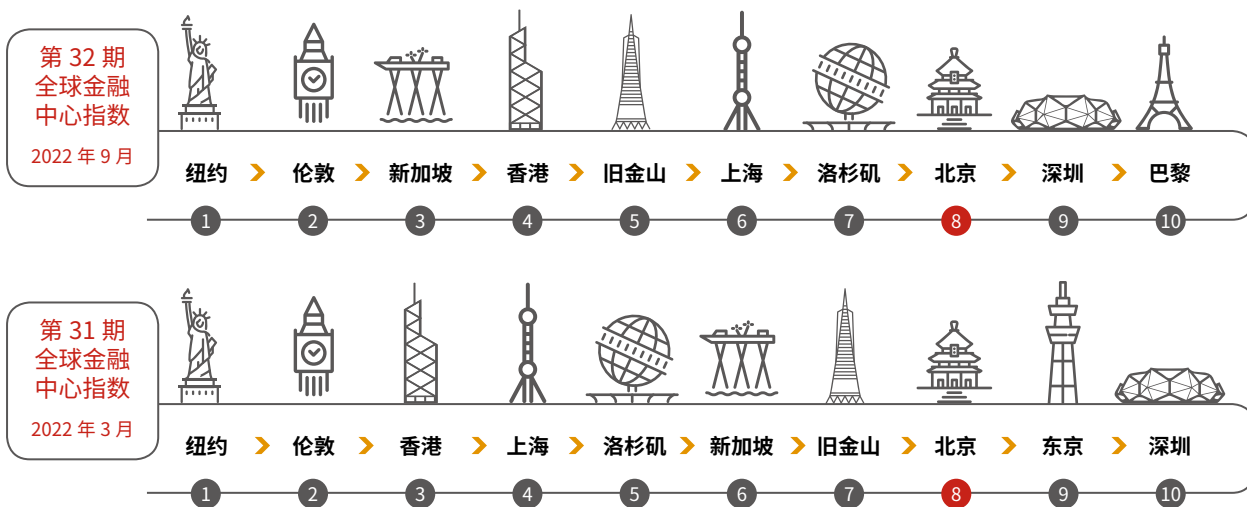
第 32 期
全球金融
中心指数
2022 年 9 月

纽约 › 伦敦 › 新加坡 › 香港 › 旧金山 › 上海 › 洛杉矶 › 北京 › 深圳 › 巴黎

1 2 3 4 5 6 7 8 9 10

第 31 期
全球金融
中心指数
2022 年 3 月

纽约 › 伦敦 › 香港 › 上海 › 洛杉矶 › 新加坡 › 旧金山 › 北京 › 东京 › 深圳

1 2 3 4 5 6 7 8 9 10